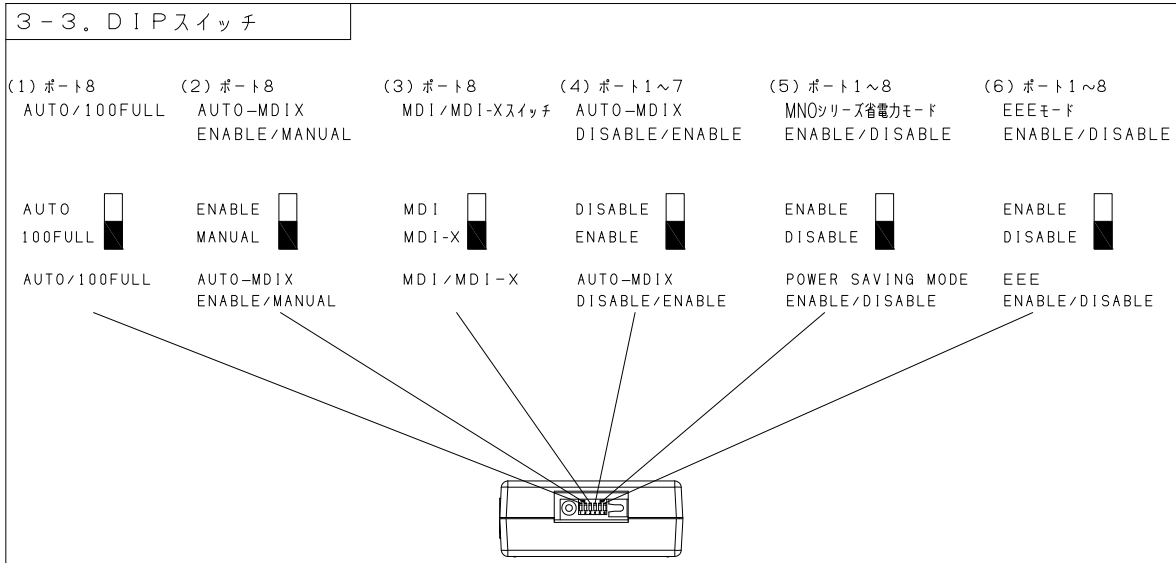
3－3．DIPスイッチ

(1) ポート8
AUTO/100FULL

(2) ポート8
AUTO−MDIX
ENABLE/MANUAL

(3) ポート8
MDI/MDI-Xスイッチ

(4) ポート1～7
AUTO−MDIX
DISABLE/ENABLE

(5) ポート1～8
MNOシリーズ省電力モード
ENABLE/DISABLE

(6) ポート1～8
EEEモード
ENABLE/DISABLE

AUTO
100FULL

ENABLE
MANUAL

MDI
MDI-X

DISABLE
ENABLE

ENABLE
DISABLE

ENABLE
DISABLE

AUTO/100FULL

AUTO−MDIX
ENABLE/MANUAL

MDI/MDI−X

AUTO−MDIX
DISABLE/ENABLE

POWER SAVING MODE
ENABLE/DISABLE

EEE
ENABLE/DISABLE